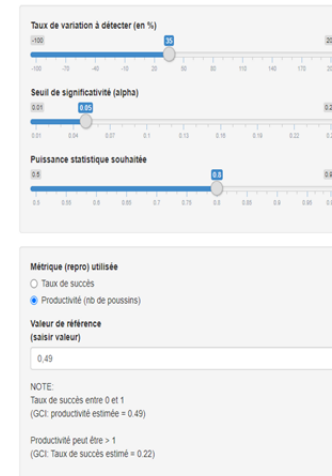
Taux de variation à détecter (en %)

-100 35 20

-100 -70 -40 -10 20 50 80 110 140 170 20

Seuil de significativité (alpha)

0.01 0.05 0.2

0.01 0.04 0.07 0.1 0.13 0.16 0.19 0.22 0.

Puissance statistique souhaitée

0.5 0.8 0.9

0.5 0.55 0.6 0.65 0.7 0.75 0.8 0.85 0.9 0.95 0

Métrique (repro) utilisée

Taux de succès

Productivité (nb de poussins)

Valeur de référence (saisir valeur)

0.49

NOTE:
Taux de succès entre 0 et 1
(GCI: productivité estimée = 0.49)

Productivité peut être > 1
(GCI: Taux de succès estimé = 0.22)